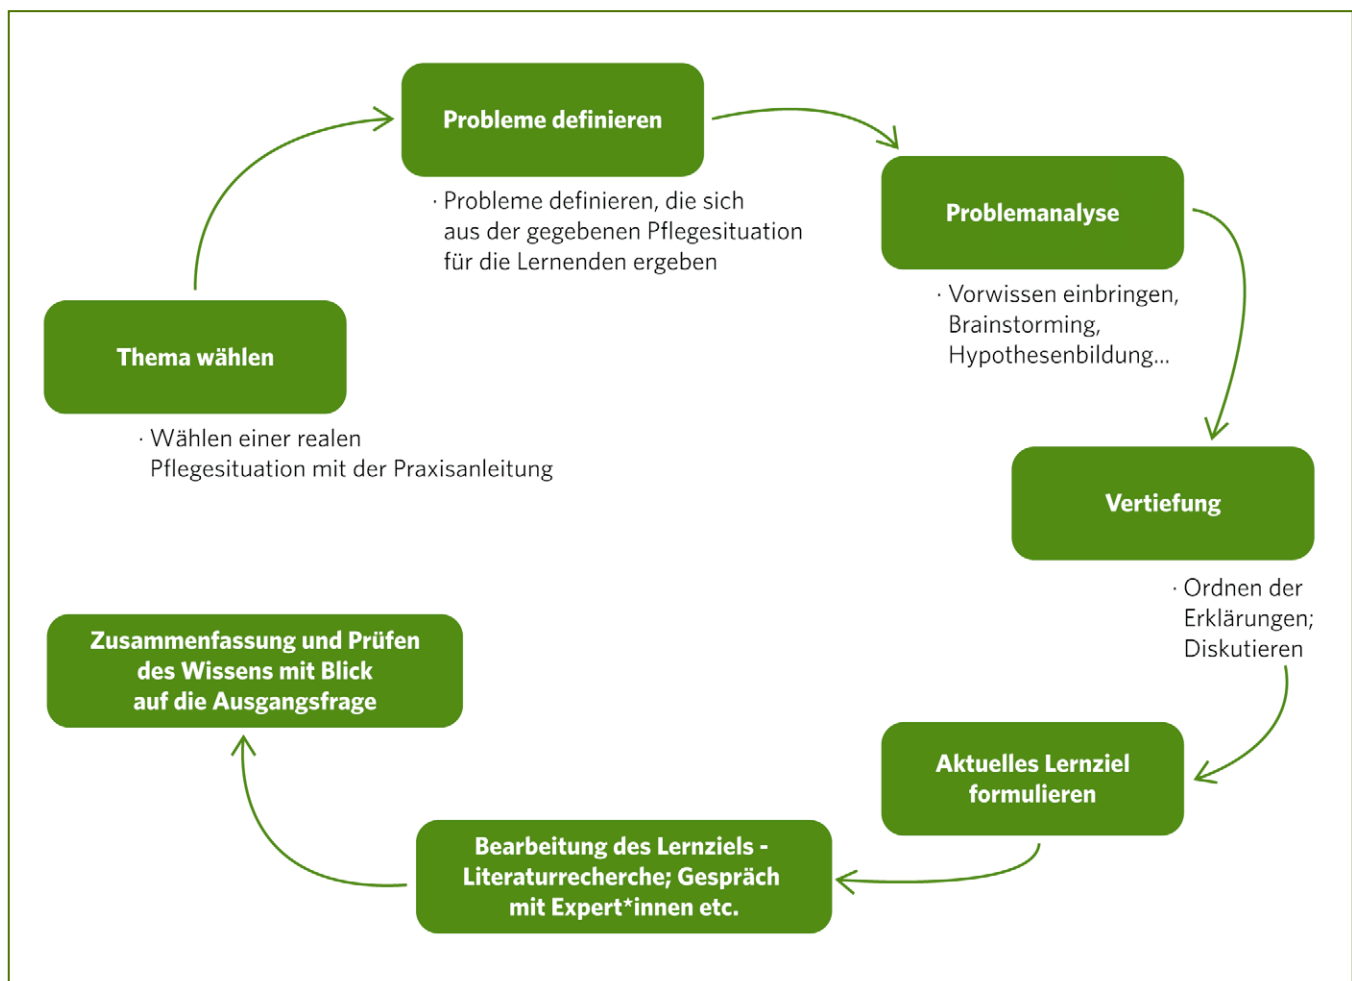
Probleme definieren

· Probleme definieren, die sich aus der gegebenen Pflegesituation für die Lernenden ergeben

Problemanalyse

· Vorwissen einbringen, Brainstorming, Hypothesenbildung...

Vertiefung

· Ordnen der Erklärungen; Diskutieren

Aktuelles Lernziel formulieren

Bearbeitung des Lernziels - Literaturrecherche; Gespräch mit Expert*innen etc.

Zusammenfassung und Prüfen des Wissens mit Blick auf die Ausgangsfrage

Thema wählen

· Wählen einer realen Pflegesituation mit der Praxisanleitung